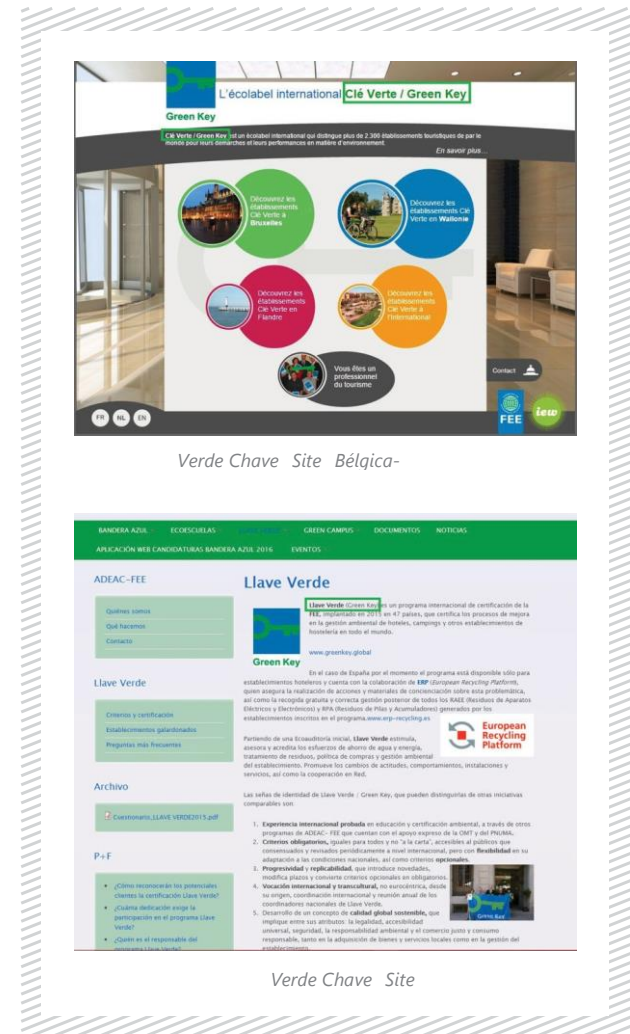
Green Key

L'écolabel international Clé Verte / Green Key

Clé Verte / Green Key est un écolabel international qui distingue plus de 2.300 établissements touristiques de par le monde pour leurs démarches et leurs performances en matière d'environnement.

En savoir plus...

Découvrez les établissements Clé Verte à Bruxelles

Découvrez les établissements Clé Verte en Wallonie

Découvrez les établissements Clé Verte en Flandre

Découvrez les établissements Clé Verte à l'international

Vous êtes un professionnel du tourisme

Contact

FR NL EN

FEE iew

Verde Chave Site Bélgica-

BANDERA AZUL ECOESCUELAS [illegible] GREEN CAMPUS DOCUMENTOS NOTICIAS

APLICACIÓN WEB CANDIDATURAS BANDERA AZUL 2016 EVENTOS

ADEAC-FEE

Quiénes somos

Qué hacemos

Contacto

Llave Verde

Criterios y certificación

Establecimientos galardonados

Preguntas más frecuentes

Archivo

Cuestionario_LLAVE VERDE2015.pdf

P+F

¿Cómo reconocerán los potenciales clientes la certificación Llave Verde?

¿Cuánta dedicación exige la participación en el programa Llave Verde?

¿Quién es el responsable del programa Llave Verde?

Llave Verde

Green Key

Llave Verde (Green Key) es un programa internacional de certificación de la FEE, implantado en 2015 en 47 países, que certifica los procesos de mejora en la gestión ambiental de hoteles, campings y otros establecimientos de hostelería en todo el mundo.

www.greenkey.global

En el caso de España por el momento el programa está disponible sólo para establecimientos hoteleros y cuenta con la colaboración de ERP (European Recycling Platform), quien asegura la realización de acciones y materiales de concienciación sobre esta problemática, así como la recogida gratuita y correcta gestión posterior de todos los RAEE (Residuos de Aparatos Eléctricos y Electrónicos) y RPA (Residuos de Pilas y Acumuladores) generados por los establecimientos inscritos en el programa www.erp-recycling.es

European Recycling Platform

Partiendo de una Ecoauditoría inicial, Llave Verde estimula, asesora y acredita los esfuerzos de ahorro de agua y energía, tratamiento de residuos, política de compras y gestión ambiental del establecimiento. Promueve los cambios de actitudes, comportamientos, instalaciones y servicios, así como la cooperación en Red.

Las señas de identidad de Llave Verde / Green Key, que pueden distinguirlas de otras iniciativas comparables son:

1. Experiencia internacional probada en educación y certificación ambiental, a través de otros programas de ADEAC- FEE que cuentan con el apoyo expreso de la OMT y del PNUMA.
2. Criterios obligatorios, iguales para todos y no "a la carta", accesibles al públicos que consensuados y revisados periódicamente a nivel internacional, pero con flexibilidad en su adaptación a las condiciones nacionales, así como criterios opcionales.
3. Progresividad y replicabilidad, que introduce novedades, modifica plazos y convierte criterios opcionales en obligatorios.
4. Vocación internacional y transcultural, no eurocéntrica, desde su origen, coordinación internacional y reunión anual de los coordinadores nacionales de Llave Verde.
5. Desarrollo de un concepto de calidad global sostenible, que implique entre sus atributos: la legalidad, accesibilidad universal, seguridad, la responsabilidad ambiental y el comercio justo y consumo responsable, tanto en la adquisición de bienes y servicios locales como en la gestión del establecimiento.

Verde Chave Site